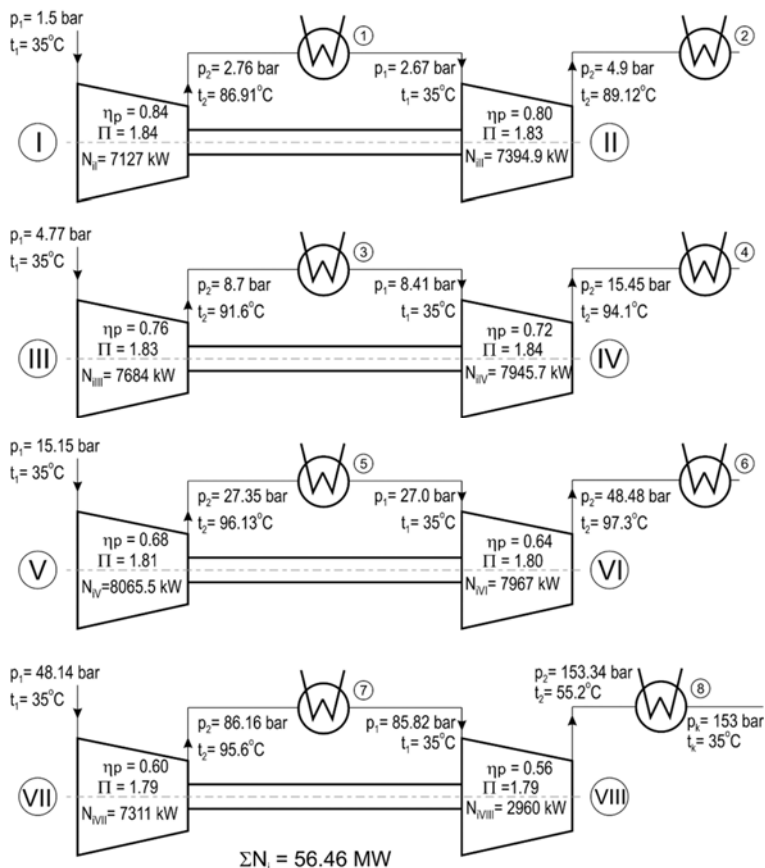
$p_1$= 1.5 bar
$t_1$= 35°C

$p_2$= 2.76 bar
$t_2$= 86.91°C

1

$p_1$= 2.67 bar
$t_1$= 35°C

$p_2$= 4.9 bar
$t_2$= 89.12°C

2

I
ηp = 0.84
Π = 1.84
$N_{iI}$= 7127 kW

ηp = 0.80
Π = 1.83
$N_{iII}$= 7394.9 kW
II

$p_1$= 4.77 bar
$t_1$= 35°C

$p_2$= 8.7 bar
$t_2$= 91.6°C

3

$p_1$= 8.41 bar
$t_1$= 35°C

$p_2$= 15.45 bar
$t_2$= 94.1°C

4

III
ηp = 0.76
Π = 1.83
$N_{iIII}$= 7684 kW

ηp = 0.72
Π = 1.84
$N_{iIV}$= 7945.7 kW
IV

$p_1$= 15.15 bar
$t_1$= 35°C

$p_2$= 27.35 bar
$t_2$= 96.13°C

5

$p_1$= 27.0 bar
$t_1$= 35°C

$p_2$= 48.48 bar
$t_2$= 97.3°C

6

V
ηp = 0.68
Π = 1.81
$N_{iV}$=8065.5 kW

ηp = 0.64
Π = 1.80
$N_{iVI}$= 7967 kW
VI

$p_1$= 48.14 bar
$t_1$= 35°C

$p_2$= 86.16 bar
$t_2$= 95.6°C

7

$p_1$= 85.82 bar
$t_1$= 35°C

$p_2$= 153.34 bar
$t_2$= 55.2°C

8

$p_k$= 153 bar
$t_k$= 35°C

VII
ηp = 0.60
Π = 1.79
$N_{iVII}$= 7311 kW

ηp = 0.56
Π = 1.79
$N_{iVIII}$= 2960 kW
VIII

$\Sigma N_i$ = 56.46 MW